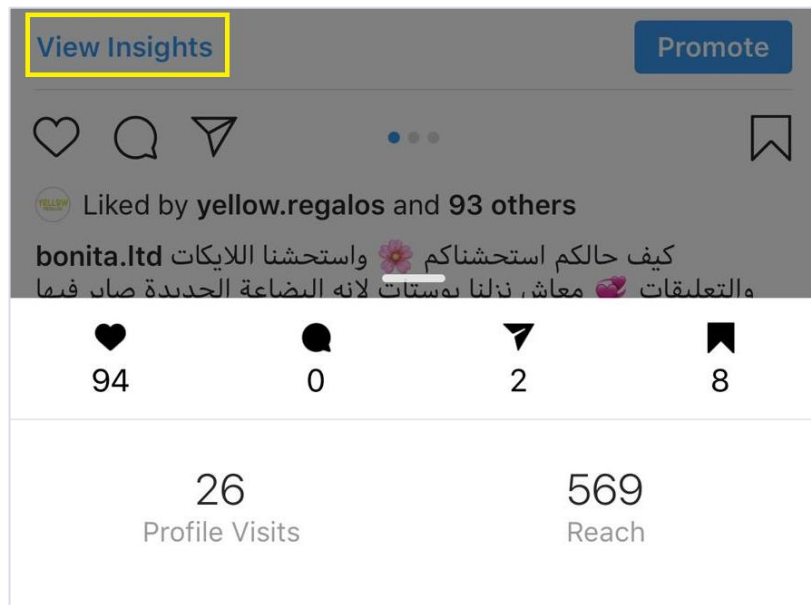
View Insights

Promote

Liked by yellow.regalos and 93 others

bonita.ltd كيف حالكم استحشناكم 🌸 واستحشنا اللايكات والتعليقات 💞 معاش نزلنا بوستات لانه البضاعة الجديدة صار فيها

94

0

2

8

26
Profile Visits

569
Reach